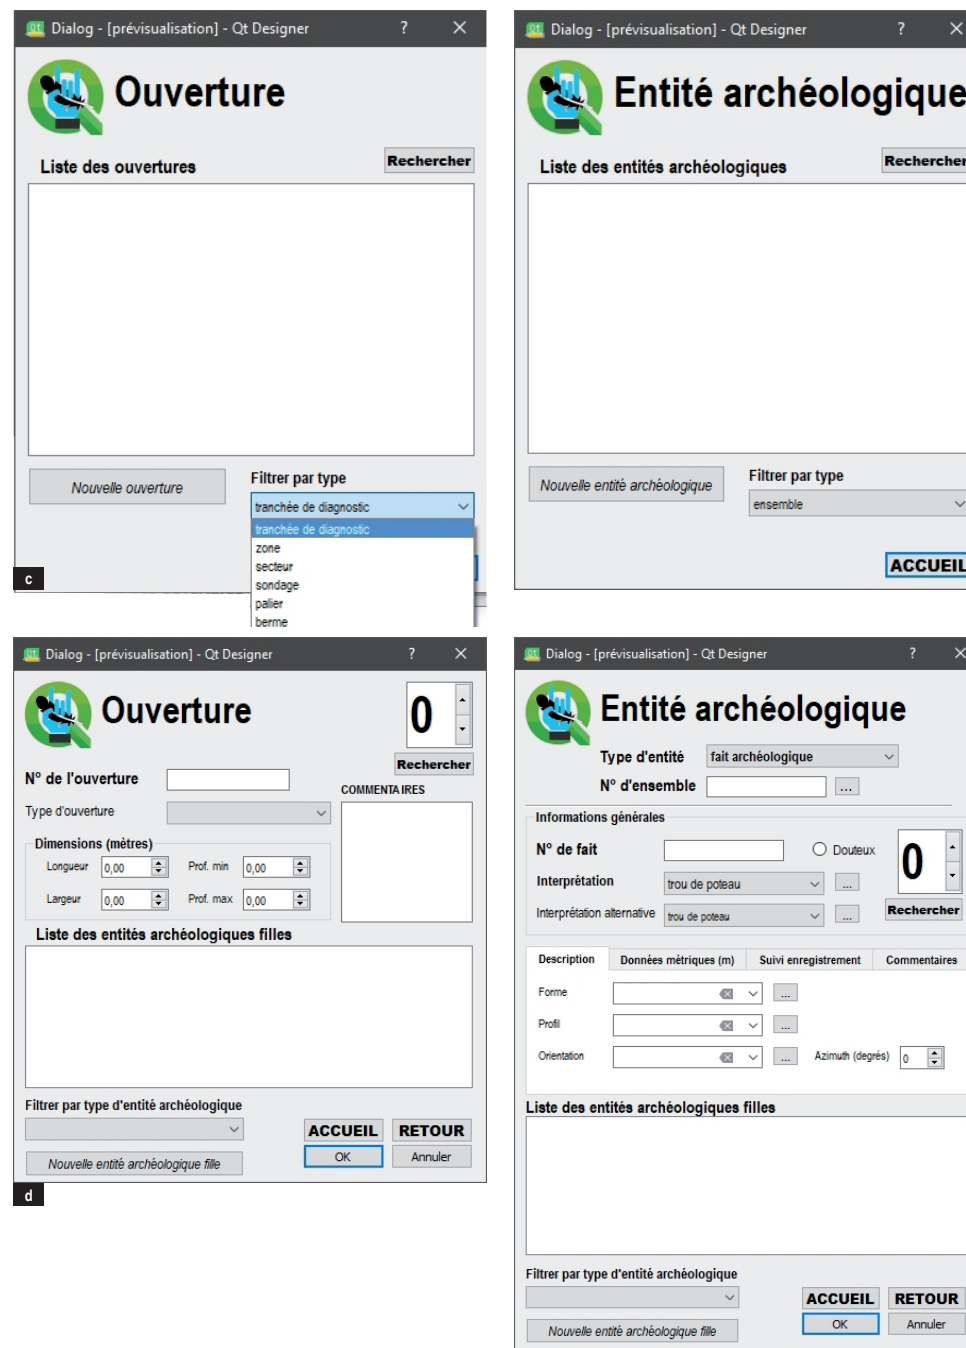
Dialog - [prévisualisation] - Qt Designer ? ×

Ouverture

Liste des ouvertures

Rechercher

Nouvelle ouverture

Filtrer par type

tranchée de diagnostic

tranchée de diagnostic
zone
secteur
sondage
palier
berme

c

Dialog - [prévisualisation] - Qt Designer ? ×

Entité archéologique

Liste des entités archéologiques

Rechercher

Nouvelle entité archéologique

Filtrer par type

ensemble

ACCUEIL

Dialog - [prévisualisation] - Qt Designer ? ×

Ouverture

0

Rechercher

N° de l'ouverture

Type d'ouverture

COMMENTAIRES

Dimensions (mètres)

Longueur 0,00 Prof. min 0,00

Largeur 0,00 Prof. max 0,00

Liste des entités archéologiques filles

Filtrer par type d'entité archéologique

ACCUEIL RETOUR

OK Annuler

Nouvelle entité archéologique fille

d

Dialog - [prévisualisation] - Qt Designer ? ×

Entité archéologique

Type d'entité fait archéologique

N° d'ensemble ...

Informations générales

N° de fait

Douteux

0

Interprétation trou de poteau ...

Interprétation alternative trou de poteau ...

Rechercher

Description Données métriques (m) Suivi enregistrement Commentaires

Forme ...

Profil ...

Orientation ... Azimuth (degrés) 0

Liste des entités archéologiques filles

Filtrer par type d'entité archéologique

ACCUEIL RETOUR

OK Annuler

Nouvelle entité archéologique fille